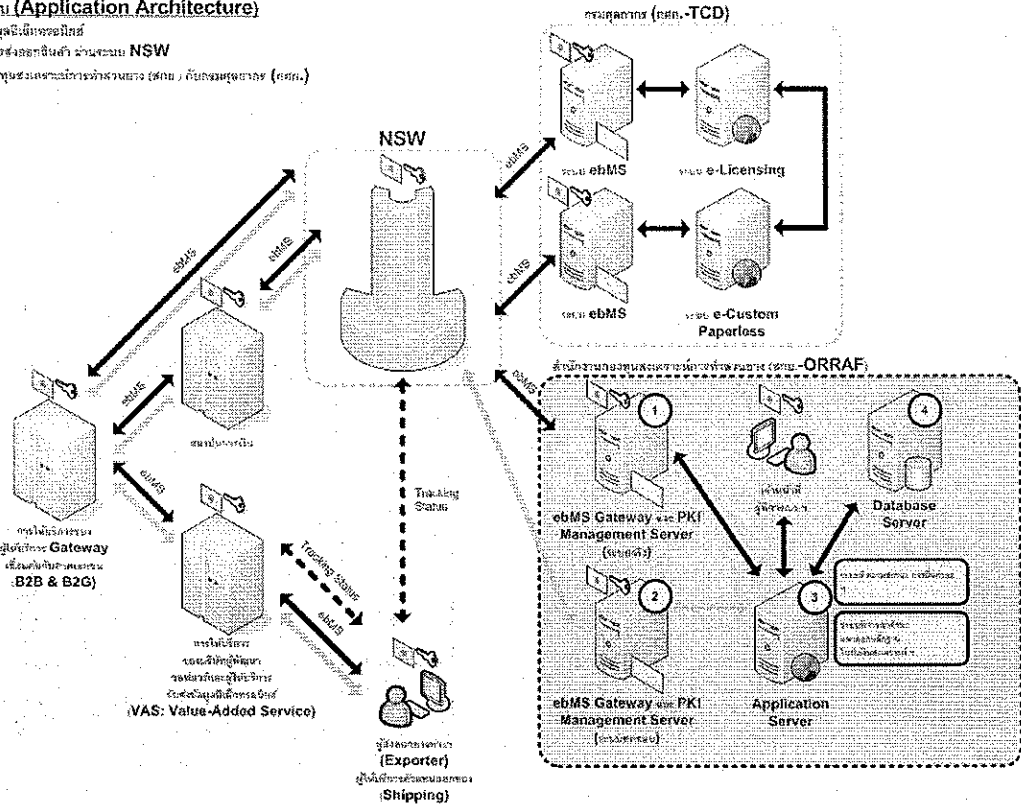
น (Application Architecture)
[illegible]
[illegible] NSW
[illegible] (สกย.) กับกรมศุลกากร (ศสก.)

กรมศุลกากร (ศสก.-TCD)
ระบบ ebMS
ระบบ e-Licensing
ระบบ ebMS
ระบบ e-Custom Paperless

NSW
ebMS
ebMS
ebMS
ebMS
ebMS
ebMS
ebMS
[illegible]
การให้บริการ ผู้ให้บริการ Gateway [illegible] B2B & B2G)
การให้บริการ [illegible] VAS: Value-Added Service)
Tracking Status
Tracking Status
ebMS
ผู้ส่งออก (Exporter) ผู้ให้บริการ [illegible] (Shipping)

สำนักงานกองทุนสงเคราะห์การทำสวนยาง (สกย.-ORRAF)
1
ebMS Gateway และ PKI Management Server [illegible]
2
ebMS Gateway และ PKI Management Server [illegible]
เจ้าหน้าที่ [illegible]
4
Database Server
3
Application Server
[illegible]
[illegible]